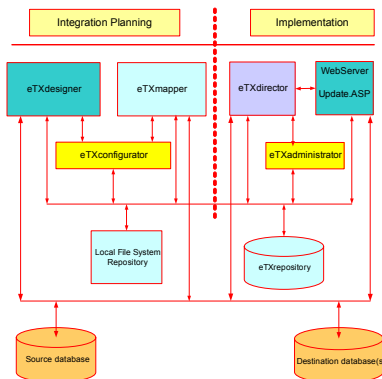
Integration Planning

Implementation

eTXdesigner

eTXmapper

eTXdirector

WebServer

Update.ASP

eTXconfigurator

eTXadministrator

Local File System Repository

eTXrepository

Source database

Destination database(s